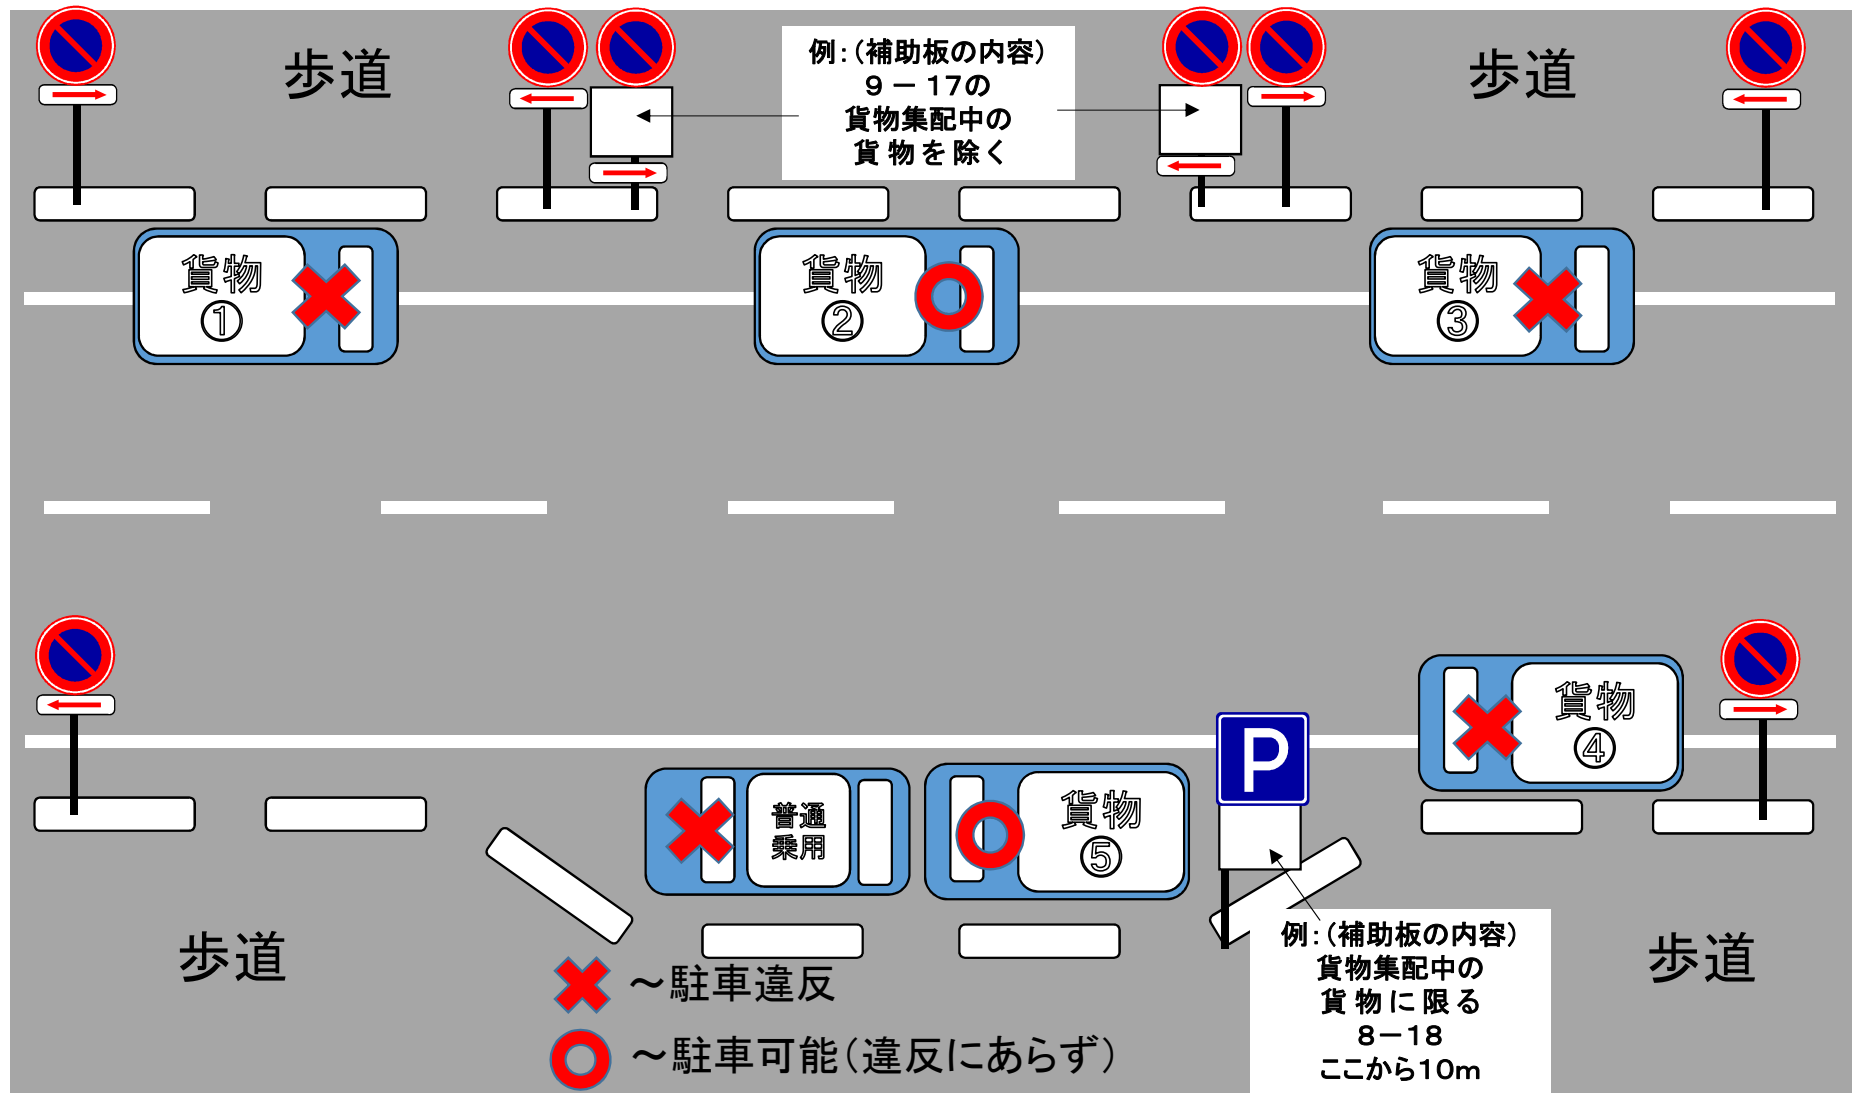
歩道

例:(補助板の内容)
9ー17の
貨物集配中の
貨物を除く

歩道

貨物
①

貨物
②

貨物
③

貨物
④

普通
乗用

貨物
⑤

P

歩道

～駐車違反

～駐車可能(違反にあらず)

例:(補助板の内容)
貨物集配中の
貨物に限る
8ー18
ここから10m

歩道